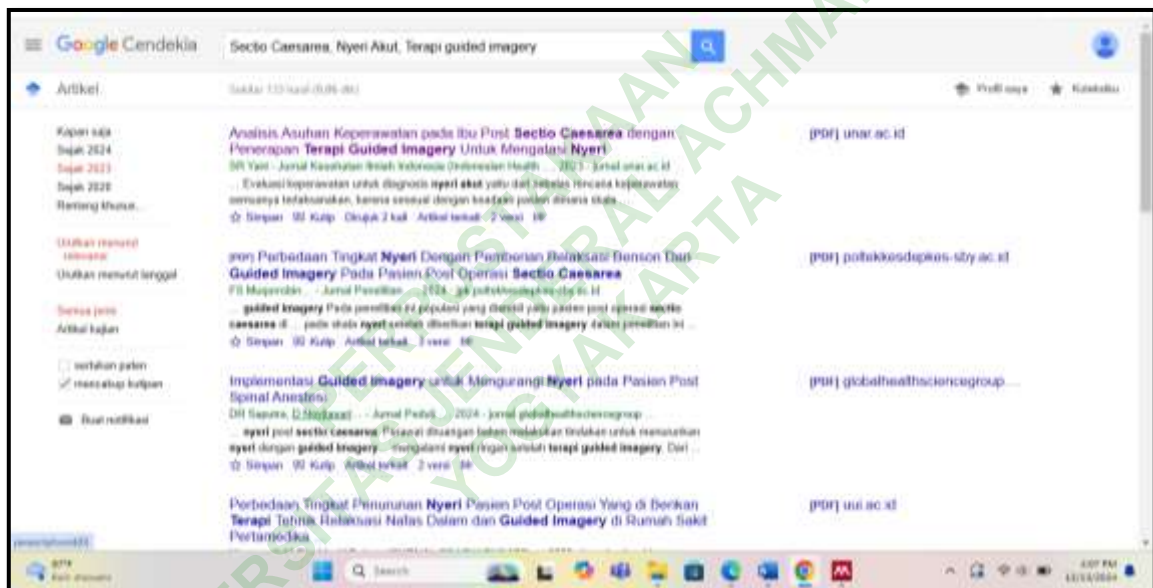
Google Cendekia

Sectio Caesarea, Nyeri Akut, Terapi guided imagery

Artikel

Sekitar 113 hasil (0,06 dtk)

Profil saya

Koleksiku

Kapan saja

Sejak 2024

Sejak 2023

Sejak 2020

Rentang khusus...

Urutkan menurut relevansi

Urutkan menurut tanggal

Semua jenis

Artikel kajian

sertakan paten

mencakup kutipan

Buat notifikasi

Analisis Asuhan Keperawatan pada Ibu Post Sectio Caesarea dengan Penerapan Terapi Guided Imagery Untuk Mengatasi Nyeri

SR Yani - Jurnal Kesehatan Ilmiah Indonesia (Indonesian Health ..., 2023 - jurnal.unar.ac.id

... Evaluasi keperawatan untuk diagnosis nyeri akut yaitu dari beberapa rencana keperawatan semuanya terlaksanakan, karena sesuai dengan keadaan pasien dimana skala ...

Simpan Kutip Dirujuk 2 kali Artikel terkait 2 versi

[PDF] unar.ac.id

[PDF] Perbedaan Tingkat Nyeri Dengan Pemberian Relaksasi Benson Dan Guided Imagery Pada Pasien Post Operasi Sectio Caesarea

FS Mujarrobin ... - Jurnal Penelitian ..., 2024 - jpk.poltekkesdepkes-sby.ac.id

... guided imagery Pada penelitian ini populasi yang diambil yaitu pasien post operasi sectio caesarea di ... pada skala nyeri setelah diberikan terapi guided imagery dalam penelitian ini ...

Simpan Kutip Artikel terkait 3 versi

[PDF] poltekkesdepkes-sby.ac.id

Implementasi Guided Imagery untuk Mengurangi Nyeri pada Pasien Post Spinal Anestesi

DR Saputra, D Nurhasari ... - Jurnal Pedia ..., 2024 - jurnal.globalhealthsciencegroup ...

... nyeri post sectio caesarea. Pasien di ruangan bedah melakukan tindakan untuk menurunkan nyeri dengan guided imagery ... mengalami nyeri ringan setelah terapi guided imagery. Dari ...

Simpan Kutip Artikel terkait 2 versi

[PDF] globalhealthsciencegroup....

Perbedaan Tingkat Penurunan Nyeri Pasien Post Operasi Yang di Berikan Terapi Tehnik Relaksasi Nafas Dalam dan Guided Imagery di Rumah Sakit Pertamedika

[PDF] uui.ac.id

Search